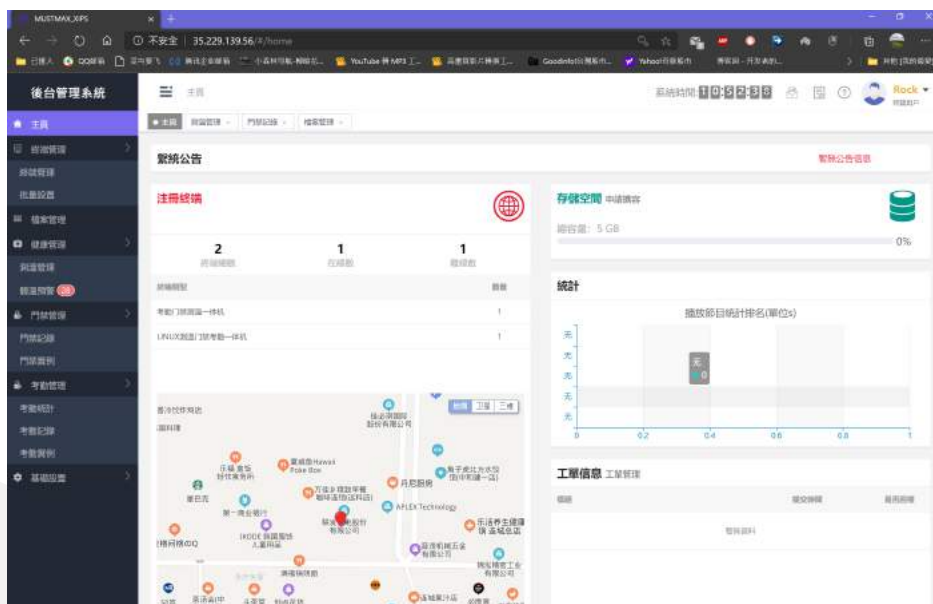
MUSTMAX_XIPS

不安全 | 35.229.139.56/#/home

YouTube

Goodinfo!

Yahoo!

後台管理系統

主頁

主頁

系統時間 10:52:38

Rock

系統公告

註冊終端

2

1

1

終端類型

數量

考勤門禁測溫一體机

1

LINUX測溫門禁考勤一体机

1

存儲空間

總容量: 5 GB

0%

統計

播放節目統計排名(單位s)

0

0.2

0.4

0.6

0.8

1

工單信息 工單管理

APLEX Technology

Poke Box